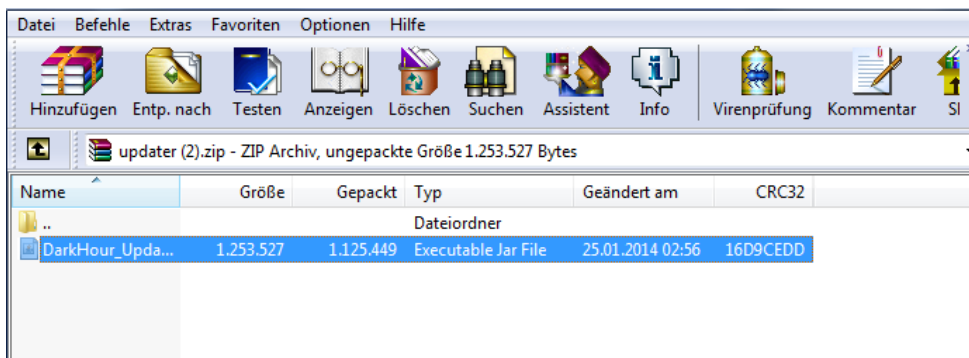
Datei Befehle Extras Favoriten Optionen Hilfe

Hinzufügen Entp. nach Testen Anzeigen Löschen Suchen Assistent Info Virenprüfung Kommentar SI

updater (2).zip - ZIP Archiv, ungepackte Größe 1.253.527 Bytes

| Name | Größe | Gepackt | Typ | Geändert am | CRC32 |
|---|---|---|---|---|---|
| .. | | | Dateiordner | | |
| DarkHour_Upda... | 1.253.527 | 1.125.449 | Executable Jar File | 25.01.2014 02:56 | 16D9CEDD |